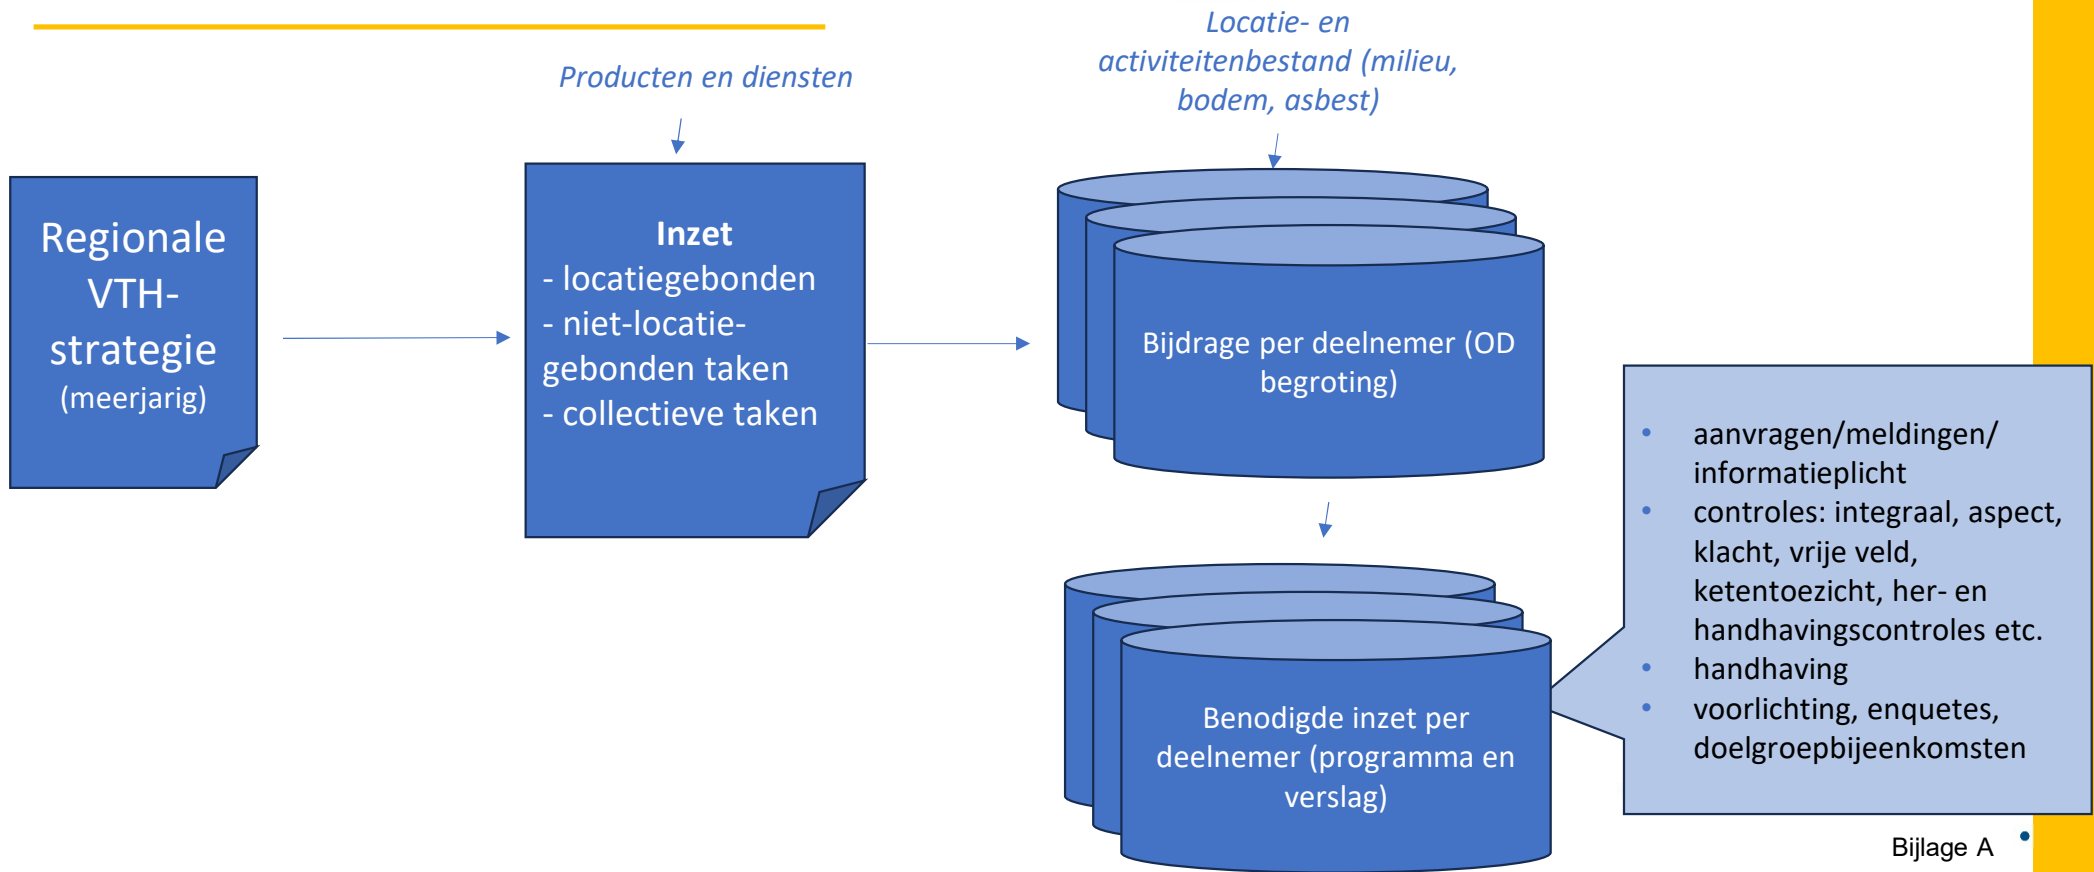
Producten en diensten

Locatie- en activiteitenbestand (milieu, bodem, asbest)

Regionale VTH-strategie
(meerjarig)

Inzet
- locatiegebonden
- niet-locatiegebonden taken
- collectieve taken

Bijdrage per deelnemer (OD begroting)

Benodigde inzet per deelnemer (programma en verslag)

- aanvragen/meldingen/ informatieplicht
- controles: integraal, aspect, klacht, vrije veld, ketentoezicht, her- en handhavingscontroles etc.
- handhaving
- voorlichting, enquetes, doelgroepbijeenkomsten

Bijlage A